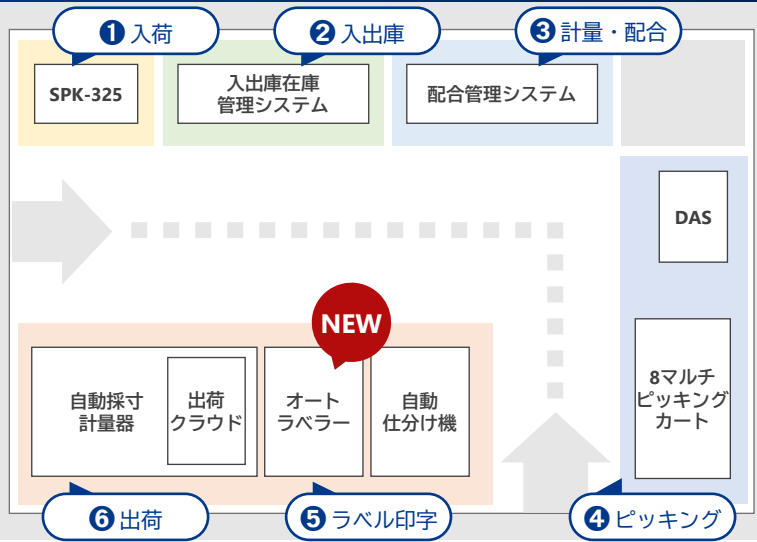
❶入荷

SPK-325

❷入出庫

入出庫在庫管理システム

❸計量・配合

配合管理システム

DAS

8マルチピッキングカート

❹ピッキング

NEW

自動採寸計量器

出荷クラウド

オートラベラー

自動仕分け機

❻出荷

❺ラベル印字